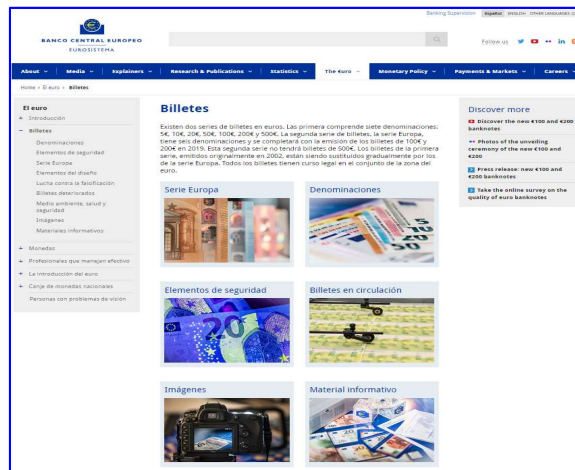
Banking Supervision Español ENGLISH OTHER LANGUAGES

BANCO CENTRAL EUROPEO
EUROSISTEMA

Follow us

About | Media | Explainers | Research & Publications | Statistics | The euro | Monetary Policy | Payments & Markets | Careers

Home > El euro > Billetes

El euro
+ Introducción
− Billetes
Denominaciones
Elementos de seguridad
Serie Europa
Elementos del diseño
Lucha contra la falsificación
Billetes deteriorados
Medio ambiente, salud y seguridad
Imágenes
Materiales informativos
+ Monedas
+ Profesionales que manejan efectivo
+ La introducción del euro
+ Canje de monedas nacionales
Personas con problemas de visión

Billetes

Existen dos series de billetes en euros. Las primera comprende siete denominaciones: 5€, 10€, 20€, 50€, 100€, 200€ y 500€. La segunda serie de billetes, la serie Europa, tiene seis denominaciones y se completará con la emisión de los billetes de 100€ y 200€ en 2019. Esta segunda serie no tendrá billetes de 500€. Los billetes de la primera serie, emitidos originalmente en 2002, están siendo sustituidos gradualmente por los de la serie Europa. Todos los billetes tienen curso legal en el conjunto de la zona del euro.

Serie Europa
Denominaciones
Elementos de seguridad
Billetes en circulación
Imágenes
Material informativo

Discover more
Discover the new €100 and €200 banknotes
Photos of the unveiling ceremony of the new €100 and €200
Press release: new €100 and €200 banknotes
Take the online survey on the quality of euro banknotes